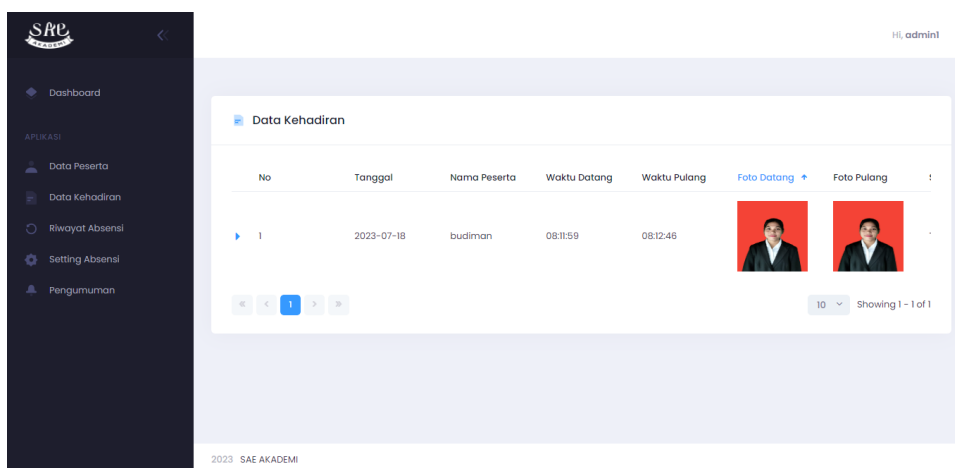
SAE
AKADEMI

Hi, admin1

Dashboard

APLIKASI

Data Peserta

Data Kehadiran

Riwayat Absensi

Setting Absensi

Pengumuman

Data Kehadiran

| | No | Tanggal | Nama Peserta | Waktu Datang | Waktu Pulang | Foto Datang ↑ | Foto Pulang | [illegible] |
|---|---|---|---|---|---|---|---|---|
| ▸ | 1 | 2023-07-18 | budiman | 08:11:59 | 08:12:46 | | | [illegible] |

« ‹ 1 › »

10 ⌄ Showing 1 - 1 of 1

2023 SAE AKADEMI